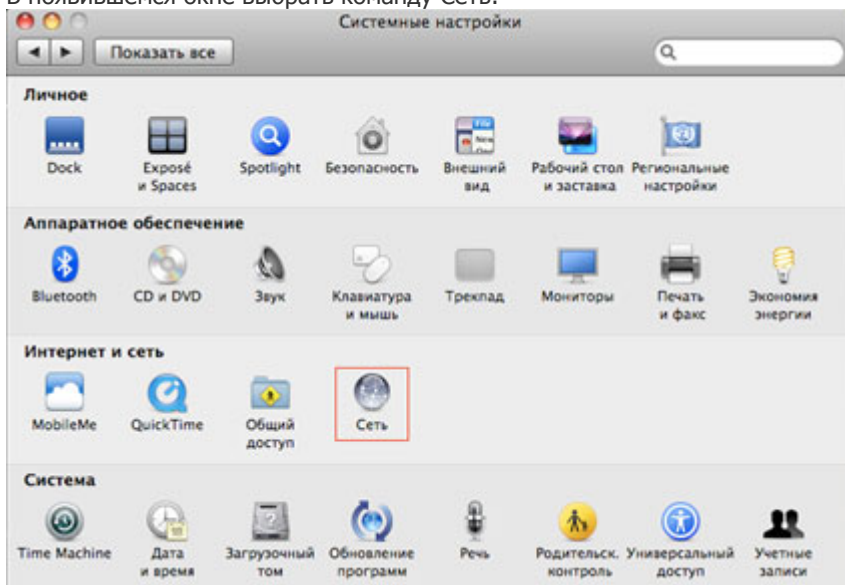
В появившемся окне выбрать команду Сеть.

Системные настройки

Показать все

Личное

Dock
Exposé и Spaces
Spotlight
Безопасность
Внешний вид
Рабочий стол и заставка
Региональные настройки

Аппаратное обеспечение

Bluetooth
CD и DVD
Звук
Клавиатура и мышь
Трекпад
Мониторы
Печать и факс
Экономия энергии

Интернет и сеть

MobileMe
QuickTime
Общий доступ
Сеть

Система

Time Machine
Дата и время
Загрузочный том
Обновление программ
Речь
Родительск. контроль
Универсальный доступ
Учетные записи